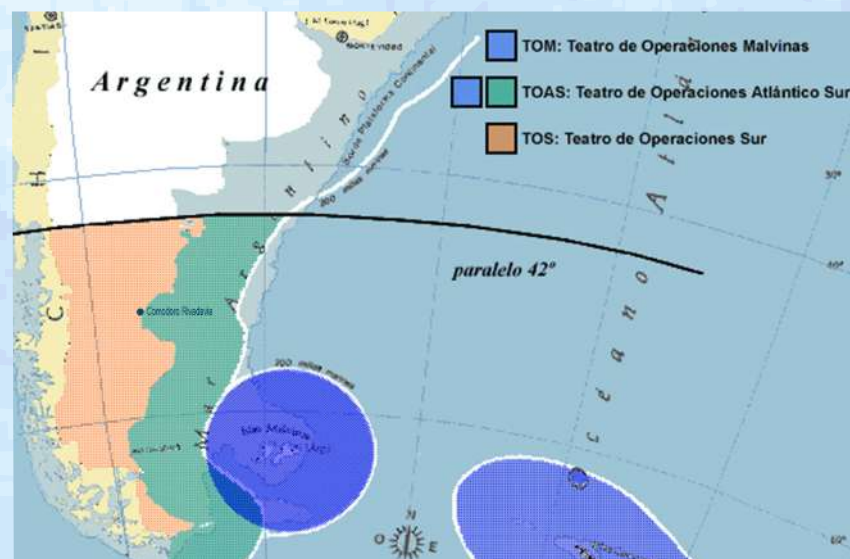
Argentina

TOM: Teatro de Operaciones Malvinas

TOAS: Teatro de Operaciones Atlántico Sur

TOS: Teatro de Operaciones Sur

MONTEVIDEO

Talud Plataforma Continental

200 millas marinas

paralelo 42º

Comodoro Rivadavia

200 millas marinas

Islas Malvinas

Mar Argentino

Océano Atlántico

30°

40°

50°

O

E

N